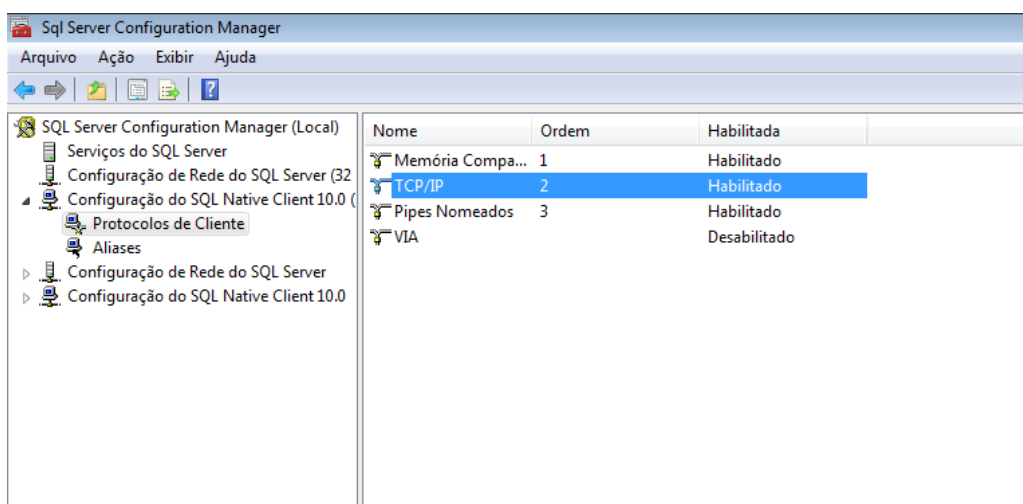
Sql Server Configuration Manager

Arquivo Ação Exibir Ajuda

SQL Server Configuration Manager (Local)
Serviços do SQL Server
Configuração de Rede do SQL Server (32
Configuração do SQL Native Client 10.0 (
Protocolos de Cliente
Aliases
Configuração de Rede do SQL Server
Configuração do SQL Native Client 10.0

| Nome | Ordem | Habilitada |
|---|---|---|
| Memória Compa... | 1 | Habilitado |
| TCP/IP | 2 | Habilitado |
| Pipes Nomeados | 3 | Habilitado |
| VIA | | Desabilitado |